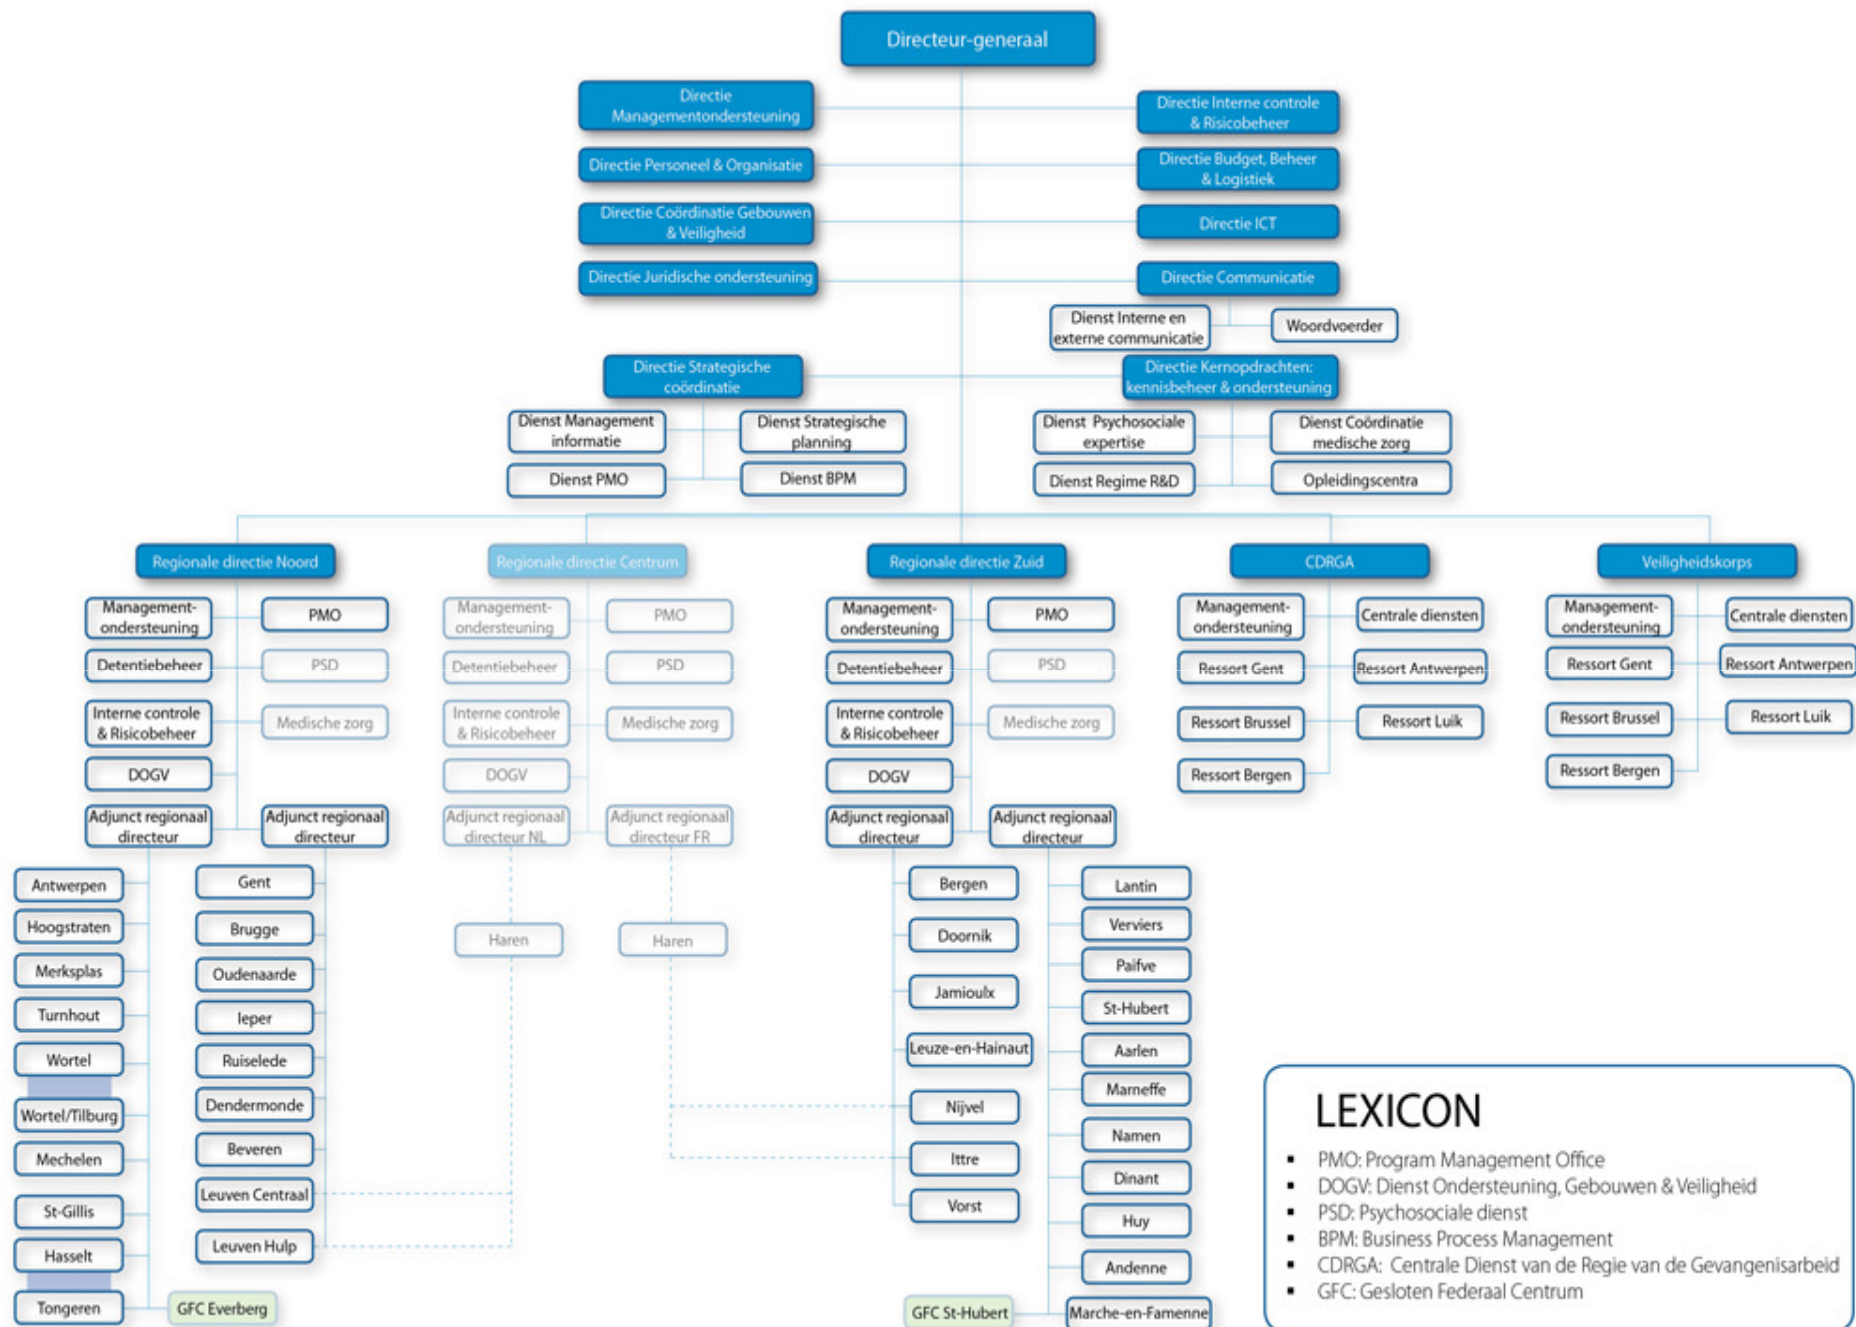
Directeur-generaal

Directie Managementondersteuning
Directie Interne controle & Risicobeheer
Directie Personeel & Organisatie
Directie Budget, Beheer & Logistiek
Directie Coördinatie Gebouwen & Veiligheid
Directie ICT
Directie Juridische ondersteuning
Directie Communicatie
Dienst Interne en externe communicatie
Woordvoerder

Directie Strategische coördinatie
Dienst Management informatie
Dienst Strategische planning
Dienst PMO
Dienst BPM

Directie Kernopdrachten: kennisbeheer & ondersteuning
Dienst Psychosociale expertise
Dienst Coördinatie medische zorg
Dienst Regime R&D
Opleidingscentra

Regionale directie Noord
Management-ondersteuning
PMO
Detentiebeheer
PSD
Interne controle & Risicobeheer
Medische zorg
DOGV
Adjunct regionaal directeur
Adjunct regionaal directeur
Antwerpen
Hoogstraten
Merksplas
Turnhout
Wortel
Wortel/Tilburg
Mechelen
St-Gillis
Hasselt
Tongeren
Gent
Brugge
Oudenaarde
Ieper
Ruiselede
Dendermonde
Beveren
Leuven Centraal
Leuven Hulp
GFC Everberg

Regionale directie Centrum
Management-ondersteuning
PMO
Detentiebeheer
PSD
Interne controle & Risicobeheer
Medische zorg
DOGV
Adjunct regionaal directeur NL
Adjunct regionaal directeur FR
Haren
Haren

Regionale directie Zuid
Management-ondersteuning
PMO
Detentiebeheer
PSD
Interne controle & Risicobeheer
Medische zorg
DOGV
Adjunct regionaal directeur
Adjunct regionaal directeur
Bergen
Doornik
Jamioulx
Leuze-en-Hainaut
Nijvel
Ittre
Vorst
GFC St-Hubert
Lantin
Verviers
Paifve
St-Hubert
Aarlen
Marneffe
Namen
Dinant
Huy
Andenne
Marche-en-Famenne

CDRGA
Management-ondersteuning
Centrale diensten
Ressort Gent
Ressort Antwerpen
Ressort Brussel
Ressort Luik
Ressort Bergen

Veiligheidskorps
Management-ondersteuning
Centrale diensten
Ressort Gent
Ressort Antwerpen
Ressort Brussel
Ressort Luik
Ressort Bergen

LEXICON
▪ PMO: Program Management Office
▪ DOGV: Dienst Ondersteuning, Gebouwen & Veiligheid
▪ PSD: Psychosociale dienst
▪ BPM: Business Process Management
▪ CDRGA: Centrale Dienst van de Regie van de Gevangenisarbeid
▪ GFC: Gesloten Federaal Centrum